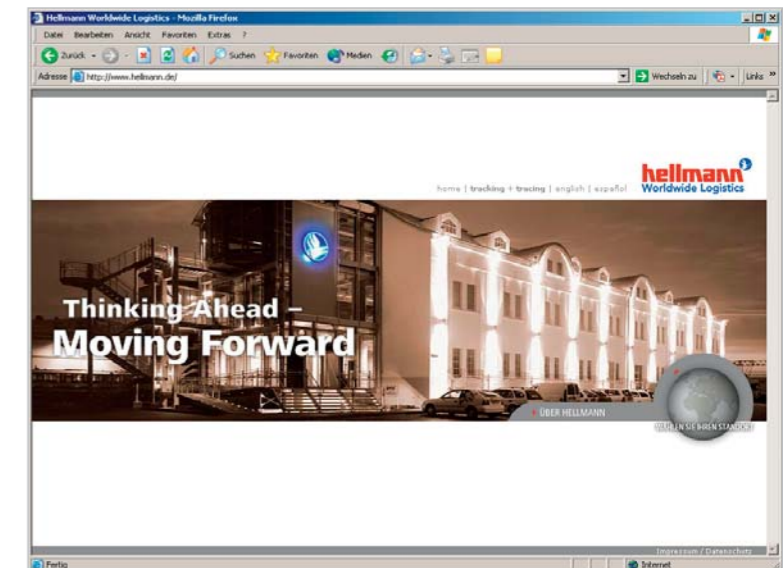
Hellmann Worldwide Logistics - Mozilla Firefox

Datei Bearbeiten Ansicht Favoriten Extras ?

Zurück · Suchen Favoriten Medien

Adresse http://www.hellmann.de/

Wechseln zu Links »

hellmann Worldwide Logistics

home | tracking + tracing | english | español

Thinking Ahead – Moving Forward

ÜBER HELLMANN

WÄHLEN SIE IHREN STANDORT

Impressum / Datenschutz

Fertig

Internet